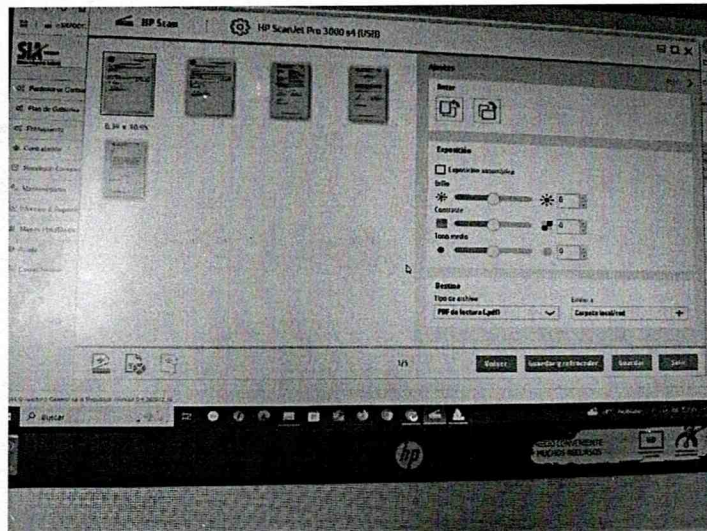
HP Scan

HP ScanJet Pro 3000 s4 (USB)

SIA

Plan de Gobierno

Planeamiento

Mantenimiento

Ayuda

8.34 x 10.95

Ajustes

Rotar

Exposición

Exposición automática

Brillo

8

Contraste

4

Tono medio

0

Destino

Tipo de archivo

PDF de lectura (.pdf)

Enviar a

Carpeta local/red

1/5

Volver

Guardar y reiniciar

Guardar

Salir

Buscar

hp